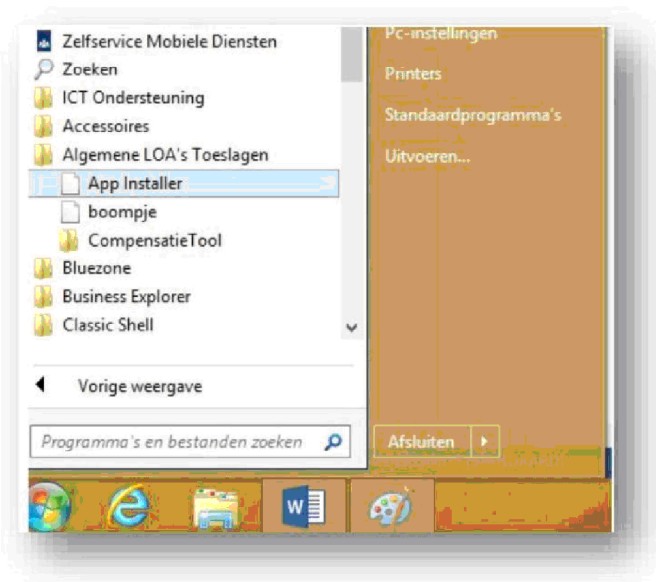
Zelfservice Mobiele Diensten
Zoeken
ICT Ondersteuning
Accessoires
Algemene LOA's Toeslagen
App Installer
boompje
CompensatieTool
Bluezone
Business Explorer
Classic Shell

Vorige weergave

Programma's en bestanden zoeken

Pc-instellingen
Printers
Standaardprogramma's
Uitvoeren...

Afsluiten